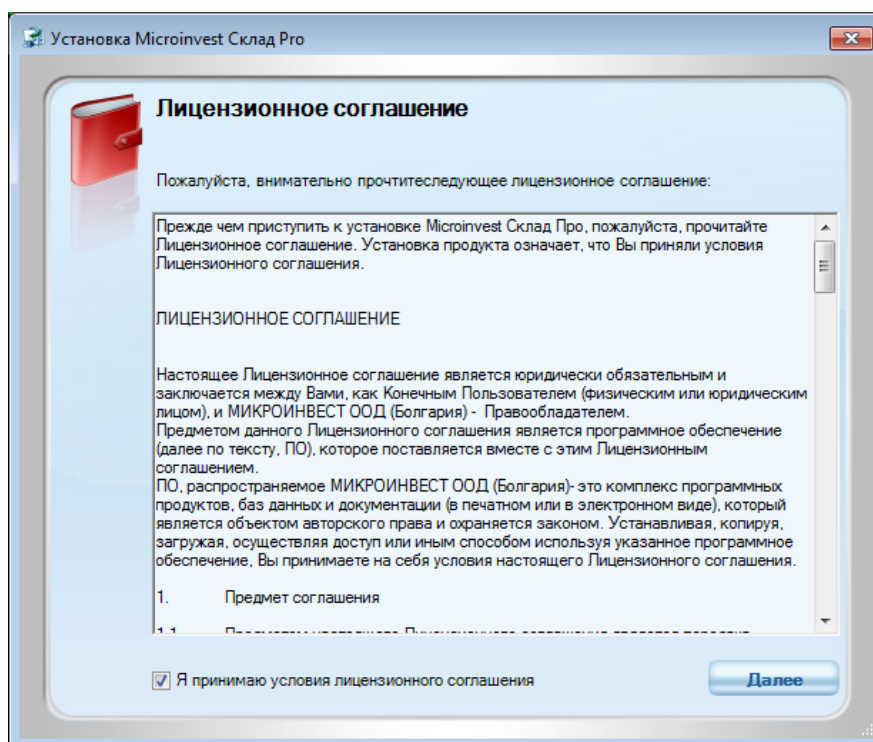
Установка Microinvest Склад Pro

Лицензионное соглашение

Пожалуйста, внимательно прочтитеследующее лицензионное соглашение:

Прежде чем приступить к установке Microinvest Склад Про, пожалуйста, прочитайте Лицензионное соглашение. Установка продукта означает, что Вы приняли условия Лицензионного соглашения.

ЛИЦЕНЗИОННОЕ СОГЛАШЕНИЕ

Настоящее Лицензионное соглашение является юридически обязательным и заключается между Вами, как Конечным Пользователем (физическим или юридическим лицом), и МИКРОИНВЕСТ ООД (Болгария) - Правообладателем.
Предметом данного Лицензионного соглашения является программное обеспечение (далее по тексту, ПО), которое поставляется вместе с этим Лицензионным соглашением.
ПО, распространяемое МИКРОИНВЕСТ ООД (Болгария)- это комплекс программных продуктов, баз данных и документации (в печатном или в электронном виде), который является объектом авторского права и охраняется законом. Устанавливая, копируя, загружая, осуществляя доступ или иным способом используя указанное программное обеспечение, Вы принимаете на себя условия настоящего Лицензионного соглашения.

1. Предмет соглашения

1.1 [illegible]

Я принимаю условия лицензионного соглашения

Далее